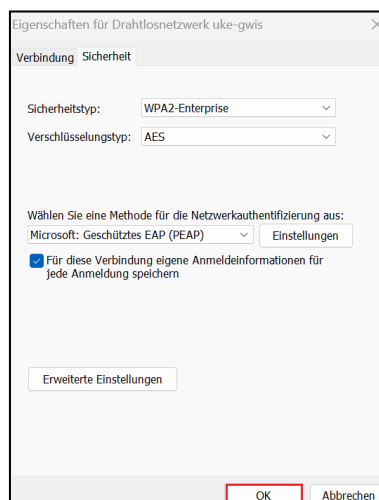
Eigenschaften für Drahtlosnetzwerk uke-gwis

Verbindung Sicherheit

Sicherheitstyp: WPA2-Enterprise

Verschlüsselungstyp: AES

Wählen Sie eine Methode für die Netzwerkauthentifizierung aus:

Microsoft: Geschütztes EAP (PEAP) Einstellungen

Für diese Verbindung eigene Anmeldeinformationen für jede Anmeldung speichern

Erweiterte Einstellungen

OK Abbrechen